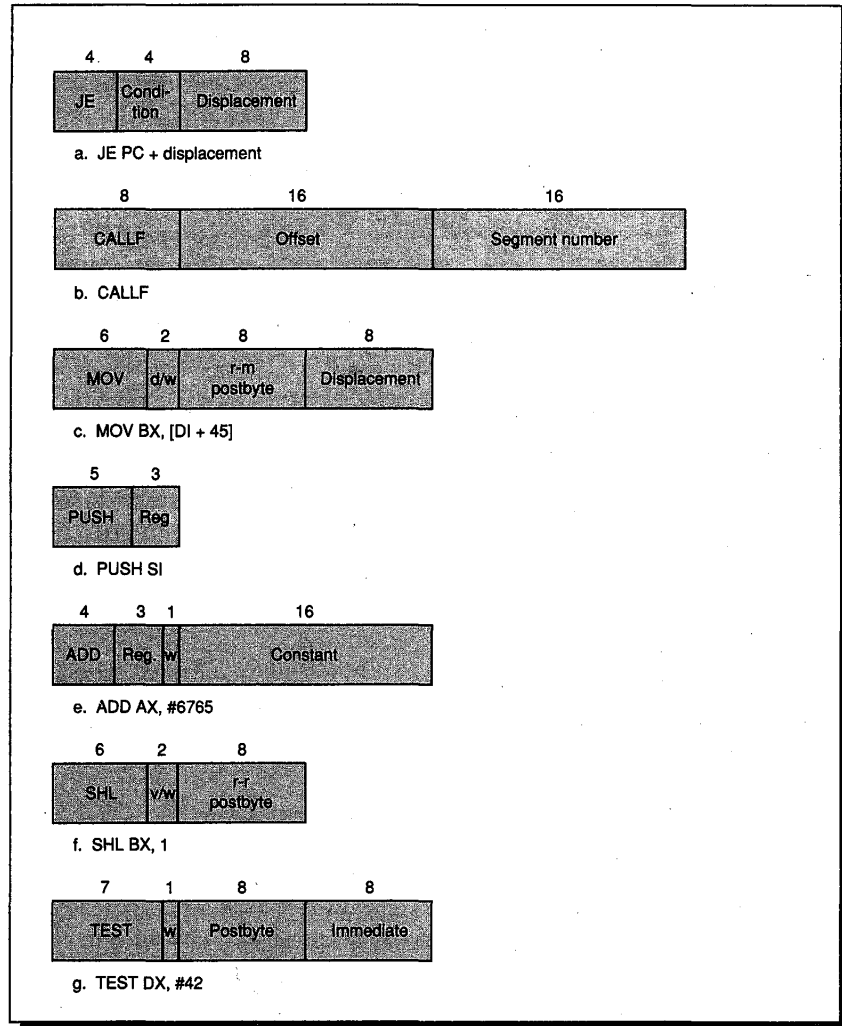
4 4 8

JE Condition Displacement

a. JE PC + displacement

8 16 16

CALLF Offset Segment number

b. CALLF

6 2 8 8

MOV d/w r-m postbyte Displacement

c. MOV BX, [DI + 45]

5 3

PUSH Reg

d. PUSH SI

4 3 1 16

ADD Reg. w Constant

e. ADD AX, #6765

6 2 8

SHL v/w r-r postbyte

f. SHL BX, 1

7 1 8 8

TEST w Postbyte Immediate

g. TEST DX, #42